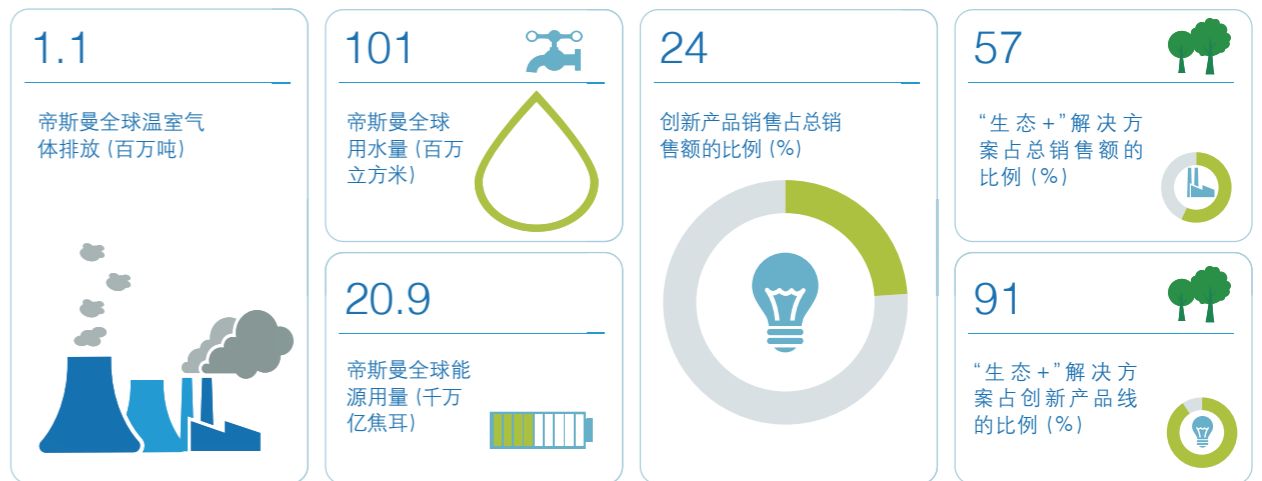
1.1

帝斯曼全球温室气体排放（百万吨）

101

帝斯曼全球用水量（百万立方米）

20.9

帝斯曼全球能源用量（千万亿焦耳）

24

创新产品销售占总销售额的比例（%）

57

“生态+”解决方案占总销售额的比例（%）

91

“生态+”解决方案占创新产品线的比例（%）